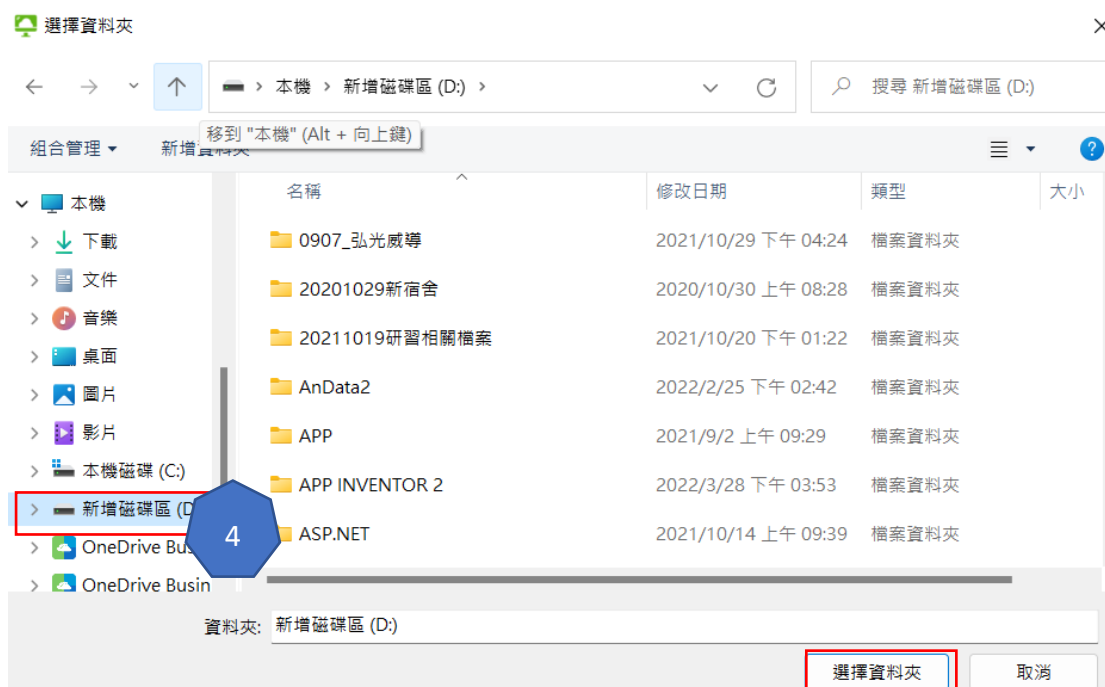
選擇資料夾

× 

本機 > 新增磁碟區 (D:) >

搜尋 新增磁碟區 (D:)

移到 "本機" (Alt + 向上鍵)

組合管理 ▾ 新增資料夾

本機
下載
文件
音樂
桌面
圖片
影片
本機磁碟 (C:)
新增磁碟區 (D
OneDrive Bus
OneDrive Busin

4

| 名稱 | 修改日期 | 類型 | 大小 |
|---|---|---|---|
| 0907_弘光威導 | 2021/10/29 下午 04:24 | 檔案資料夾 | |
| 20201029新宿舍 | 2020/10/30 上午 08:28 | 檔案資料夾 | |
| 20211019研習相關檔案 | 2021/10/20 下午 01:22 | 檔案資料夾 | |
| AnData2 | 2022/2/25 下午 02:42 | 檔案資料夾 | |
| APP | 2021/9/2 上午 09:29 | 檔案資料夾 | |
| APP INVENTOR 2 | 2022/3/28 下午 03:53 | 檔案資料夾 | |
| ASP.NET | 2021/10/14 上午 09:39 | 檔案資料夾 | |

資料夾: 新增磁碟區 (D:)

選擇資料夾 取消